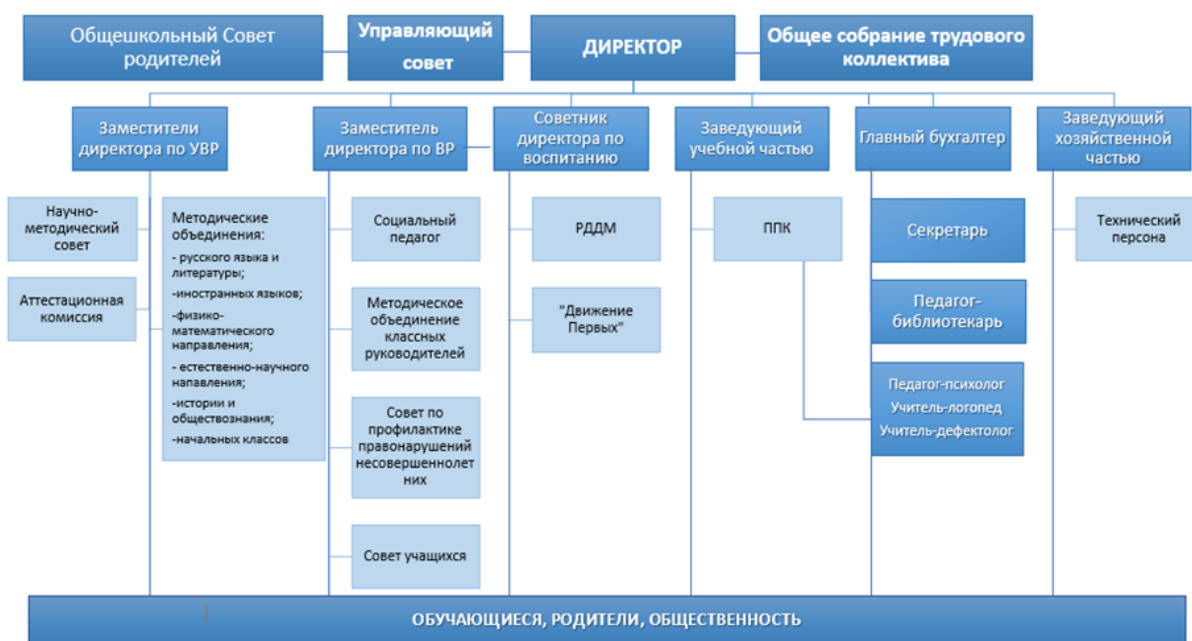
Общешкольный Совет родителей

Управляющий совет

ДИРЕКТОР

Общее собрание трудового коллектива

Заместители директора по УВР

Заместитель директора по ВР

Советник директора по воспитанию

Заведующий учебной частью

Главный бухгалтер

Заведующий хозяйственной частью

Научно-методический совет

Аттестационная комиссия

Методические объединения:
- русского языка и литературы;
-иностранных языков;
-физико-математического направления;
- естественно-научного напавления;
-истории и обществознания;
-начальных классов

Социальный педагог

Методическое объединение классных руководителей

Совет по профилактике правонарушений несовершеннолетних

Совет учащихся

РДДМ

"Движение Первых"

ППК

Секретарь

Педагог-библиотекарь

Педагог-психолог
Учитель-логопед
Учитель-дефектолог

Технический персона

ОБУЧАЮЩИЕСЯ, РОДИТЕЛИ, ОБЩЕСТВЕННОСТЬ